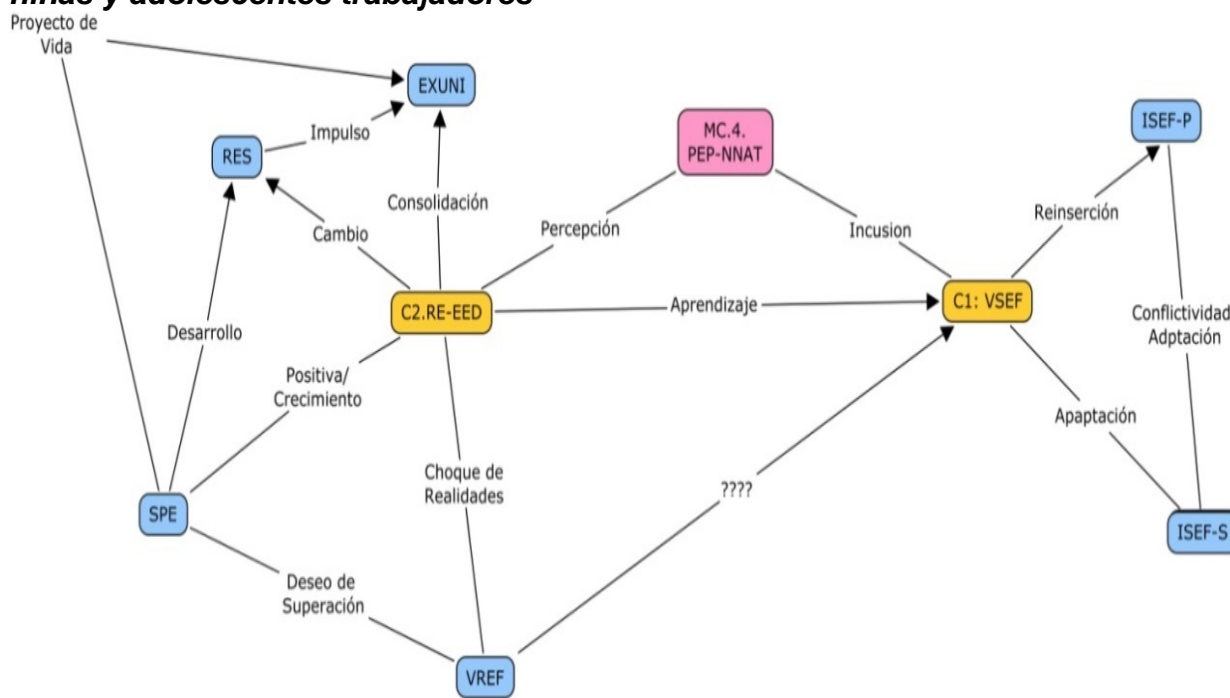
niños y adolescentes trabajadores

Proyecto de Vida

EXUNI

RES

Impulso

MC.4. PEP-NNAT

ISEF-P

Consolidación

Cambio

Percepción

Incusion

Reinserción

C2.RE-EED

Aprendizaje

C1: VSEF

Desarrollo

Conflictividad Adptación

Positiva/ Crecimiento

Apaptación

Choque de Realidades

????

SPE

ISEF-S

Deseo de Superación

VREF